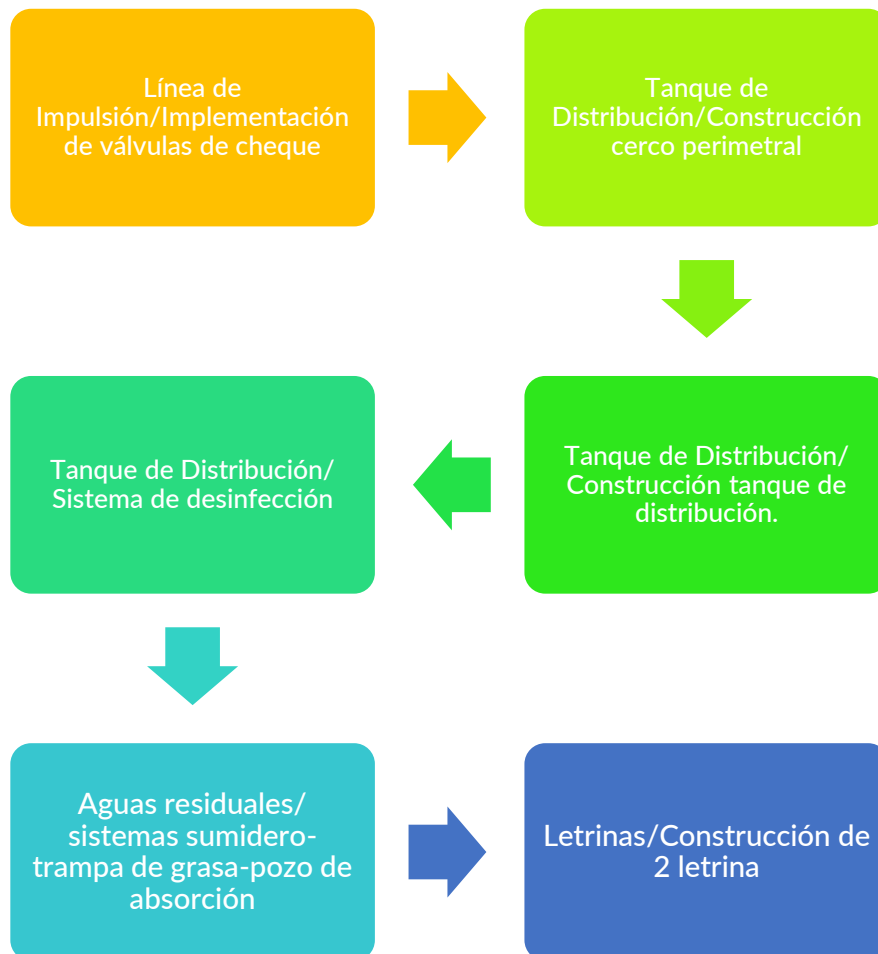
Línea de Impulsión/Implementación de válvulas de cheque

Tanque de Distribución/Construcción cerco perimetral

Tanque de Distribución/ Construcción tanque de distribución.

Tanque de Distribución/ Sistema de desinfección

Aguas residuales/ sistemas sumidero-trampa de grasa-pozo de absorción

Letrinas/Construcción de 2 letrina